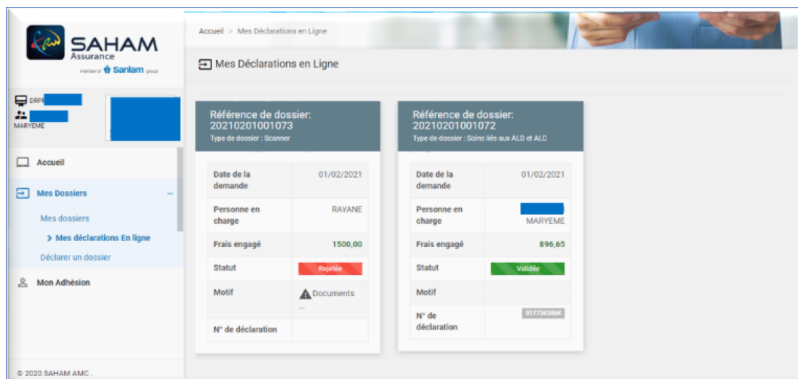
SAHAM Assurance

member of Sanlam group

DRP

MARYEME

Accueil

Mes Dossiers

Mes dossiers

> Mes déclarations En ligne

Déclarer un dossier

Mon Adhésion

© 2020 SAHAM AMC .

Accueil > Mes Déclarations en Ligne

Mes Déclarations en Ligne

Référence de dossier: 20210201001073

Type de dossier : Scanner

| Date de la demande | 01/02/2021 |
|---|---|
| Personne en charge | RAYANE |
| Frais engagé | 1500,00 |
| Statut | Rejetée |
| Motif | Documents ... |
| N° de déclaration | |

Référence de dossier: 20210201001072

Type de dossier : Soins liés aux ALD et ALC

| Date de la demande | 01/02/2021 |
|---|---|
| Personne en charge | MARYEME |
| Frais engagé | 896,65 |
| Statut | Validée |
| Motif | |
| N° de déclaration | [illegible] |